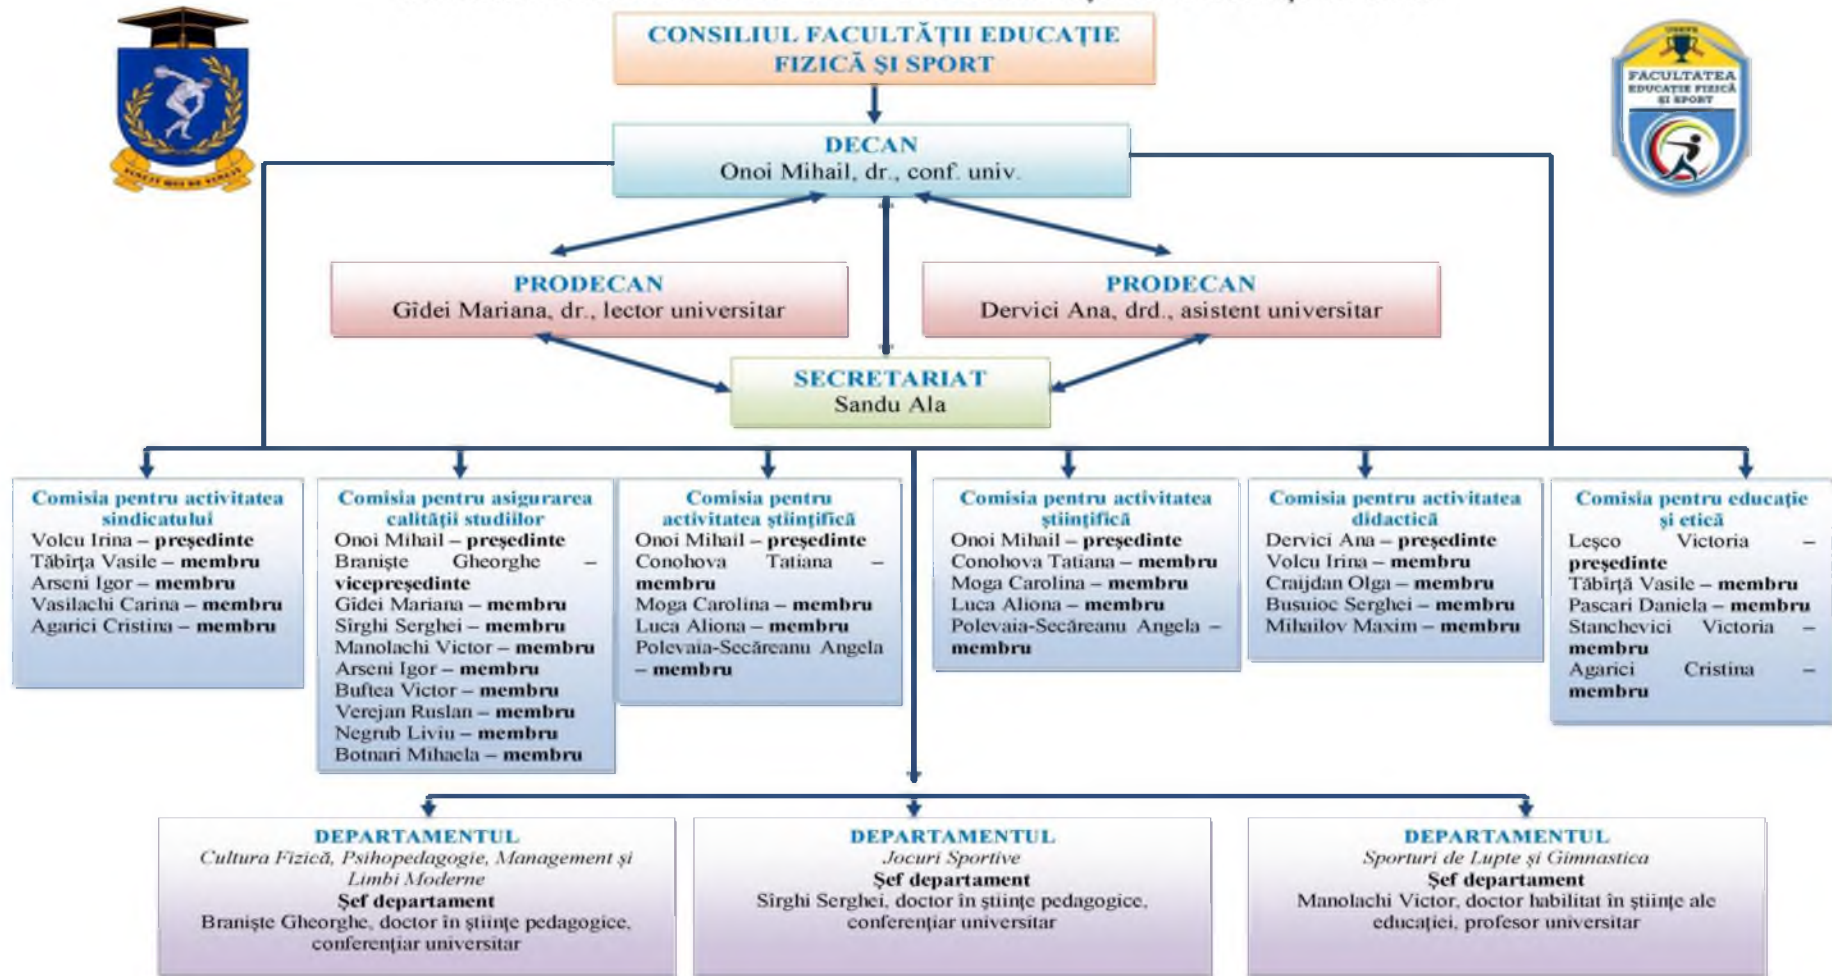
FACULTATEA EDUCAȚIE FIZICĂ ȘI SPORT

CONSILIUL FACULTĂȚII EDUCAȚIE FIZICĂ ȘI SPORT

DECAN
Onoi Mihail, dr., conf. univ.

PRODECAN
Gîdei Mariana, dr., lector universitar

PRODECAN
Dervici Ana, drd., asistent universitar

SECRETARIAT
Sandu Ala

Comisia pentru activitatea sindicatului
Volcu Irina – președinte
Tăbîrța Vasile – membru
Arseni Igor – membru
Vasilachi Carina – membru
Agarici Cristina – membru

Comisia pentru asigurarea calității studiilor
Onoi Mihail – președinte
Braniște Gheorghe – vicepreședinte
Gîdei Mariana – membru
Sirghi Serghei – membru
Manolachi Victor – membru
Arseni Igor – membru
Buftea Victor – membru
Verejan Ruslan – membru
Negrub Liviu – membru
Botnari Mihaela – membru

Comisia pentru activitatea științifică
Onoi Mihail – președinte
Conohova Tatiana – membru
Moga Carolina – membru
Luca Aliona – membru
Polevaia-Secăreanu Angela – membru

Comisia pentru activitatea științifică
Onoi Mihail – președinte
Conohova Tatiana – membru
Moga Carolina – membru
Luca Aliona – membru
Polevaia-Secăreanu Angela – membru

Comisia pentru activitatea didactică
Dervici Ana – președinte
Volcu Irina – membru
Craijdan Olga – membru
Busuioc Serghei – membru
Mihailov Maxim – membru

Comisia pentru educație și etică
Leșco Victoria – președinte
Tăbîrță Vasile – membru
Pascari Daniela – membru
Stanchevici Victoria – membru
Agarici Cristina – membru

DEPARTAMENTUL
Cultura Fizică, Psihopedagogie, Management și Limbi Moderne
Șef departament
Braniște Gheorghe, doctor în științe pedagogice, conferențiar universitar

DEPARTAMENTUL
Jocuri Sportive
Șef departament
Sîrghi Serghei, doctor în științe pedagogice, conferențiar universitar

DEPARTAMENTUL
Sporturi de Lupte și Gimnastica
Șef departament
Manolachi Victor, doctor habilitat în științe ale educației, profesor universitar